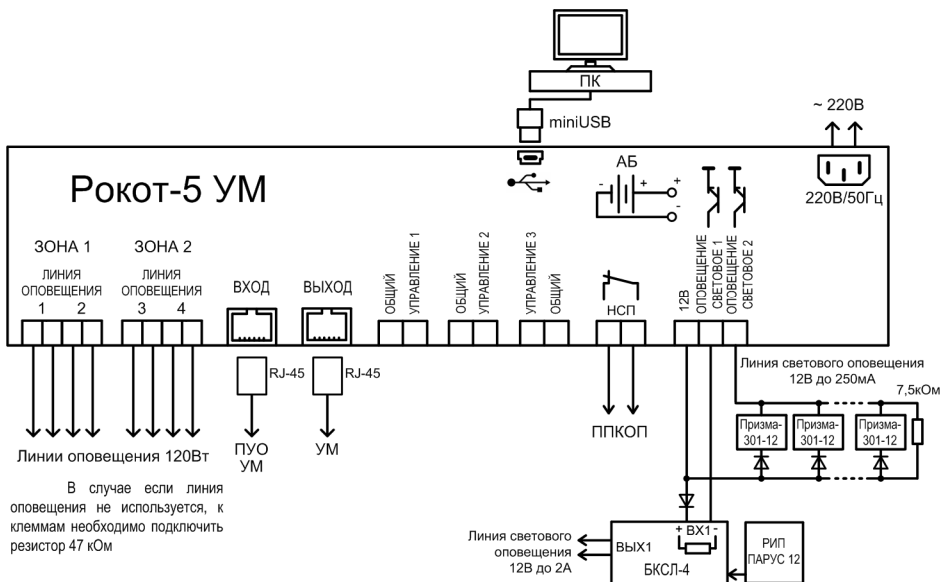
ПК

miniUSB

~ 220В

Рокот-5 УМ

АБ

+

-

+

-

220В/50Гц

ЗОНА 1

ЗОНА 2

ЛИНИЯ ОПОВЕЩЕНИЯ

1 2

ЛИНИЯ ОПОВЕЩЕНИЯ

3 4

ВХОД

ВЫХОД

ОБЩИЙ

УПРАВЛЕНИЕ 1

ОБЩИЙ

УПРАВЛЕНИЕ 2

УПРАВЛЕНИЕ 3

ОБЩИЙ

НСП

12В

ОПОВЕЩЕНИЕ СВЕТОВОЕ 1

ОПОВЕЩЕНИЕ СВЕТОВОЕ 2

RJ-45

RJ-45

Линия светового оповещения 12В до 250мА

7,5кОм

Призма-301-12

Призма-301-12

Призма-301-12

ППКОП

ПУО УМ

УМ

Линии оповещения 120Вт

В случае если линия оповещения не используется, к клеммам необходимо подключить резистор 47 кОм

Линия светового оповещения 12В до 2А

ВЫХ1

+ ВХ1 -

БКСЛ-4

РИП ПАРУС 12